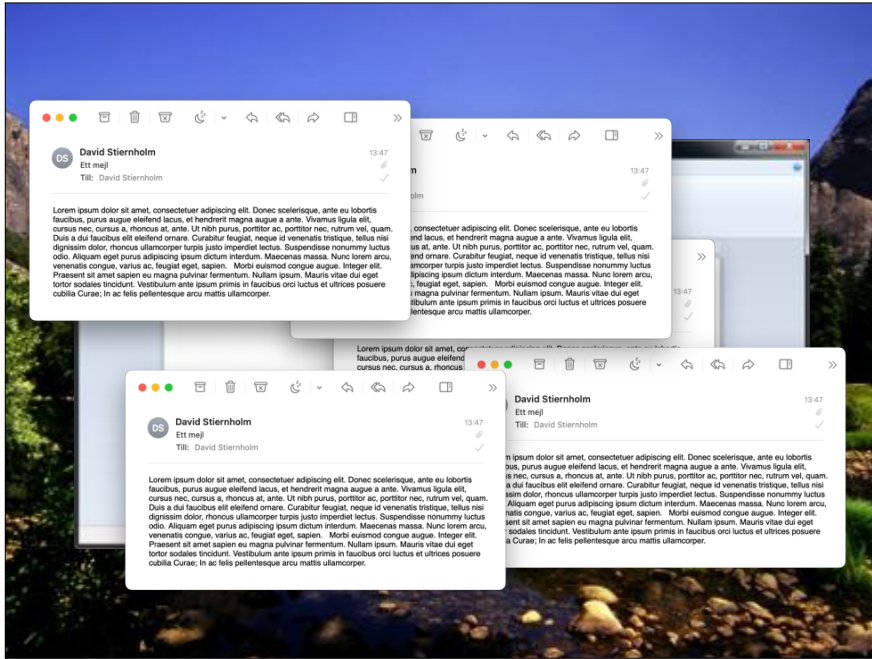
DS David Stiernholm
Ett mejl
Till: David Stiernholm
13:47

Lorem ipsum dolor sit amet, consectetuer adipiscing elit. Donec scelerisque, ante eu lobortis faucibus, purus augue eleifend lacus, et hendrerit magna augue a ante. Vivamus ligula elit, cursus nec, cursus a, rhoncus at, ante. Ut nibh purus, porttitor ac, porttitor nec, rutrum vel, quam. Duis a dui faucibus elit eleifend ornare. Curabitur feugiat, neque id venenatis tristique, tellus nisi dignissim dolor, rhoncus ullamcorper turpis justo imperdiet lectus. Suspendisse nonummy luctus odio. Aliquam eget purus adipiscing ipsum dictum interdum. Maecenas massa. Nunc lorem arcu, venenatis congue, varius ac, feugiat eget, sapien. Morbi euismod congue augue. Integer elit. Praesent sit amet sapien eu magna pulvinar fermentum. Nullam ipsum. Mauris vitae dui eget tortor sodales tincidunt. Vestibulum ante ipsum primis in faucibus orci luctus et ultrices posuere cubilia Curae; In ac felis pellentesque arcu mattis ullamcorper.

DS David Stiernholm
Ett mejl
Till: David Stiernholm
13:47

Lorem ipsum dolor sit amet, consectetuer adipiscing elit. Donec scelerisque, ante eu lobortis faucibus, purus augue eleifend lacus, et hendrerit magna augue a ante. Vivamus ligula elit, cursus nec, cursus a, rhoncus at, ante. Ut nibh purus, porttitor ac, porttitor nec, rutrum vel, quam. Duis a dui faucibus elit eleifend ornare. Curabitur feugiat, neque id venenatis tristique, tellus nisi dignissim dolor, rhoncus ullamcorper turpis justo imperdiet lectus. Suspendisse nonummy luctus odio. Aliquam eget purus adipiscing ipsum dictum interdum. Maecenas massa. Nunc lorem arcu, venenatis congue, varius ac, feugiat eget, sapien. Morbi euismod congue augue. Integer elit. Praesent sit amet sapien eu magna pulvinar fermentum. Nullam ipsum. Mauris vitae dui eget tortor sodales tincidunt. Vestibulum ante ipsum primis in faucibus orci luctus et ultrices posuere cubilia Curae; In ac felis pellentesque arcu mattis ullamcorper.

David Stiernholm
Ett mejl
Till: David Stiernholm
13:47

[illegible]bus, purus augue eleifend lacus, et hendrerit magna augue a ante. Vivamus ligula elit, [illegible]us nec, cursus a, rhoncus at, ante. Ut nibh purus, porttitor ac, porttitor nec, rutrum vel, quam. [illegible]a dui faucibus elit eleifend ornare. Curabitur feugiat, neque id venenatis tristique, tellus nisi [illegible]ssim dolor, rhoncus ullamcorper turpis justo imperdiet lectus. Suspendisse nonummy luctus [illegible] Aliquam eget purus adipiscing ipsum dictum interdum. Maecenas massa. Nunc lorem arcu, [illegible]natis congue, varius ac, feugiat eget, sapien. Morbi euismod congue augue. Integer elit. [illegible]sent sit amet sapien eu magna pulvinar fermentum. Nullam ipsum. Mauris vitae dui eget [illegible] sodales tincidunt. Vestibulum ante ipsum primis in faucibus orci luctus et ultrices posuere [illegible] Curae; In ac felis pellentesque arcu mattis ullamcorper.